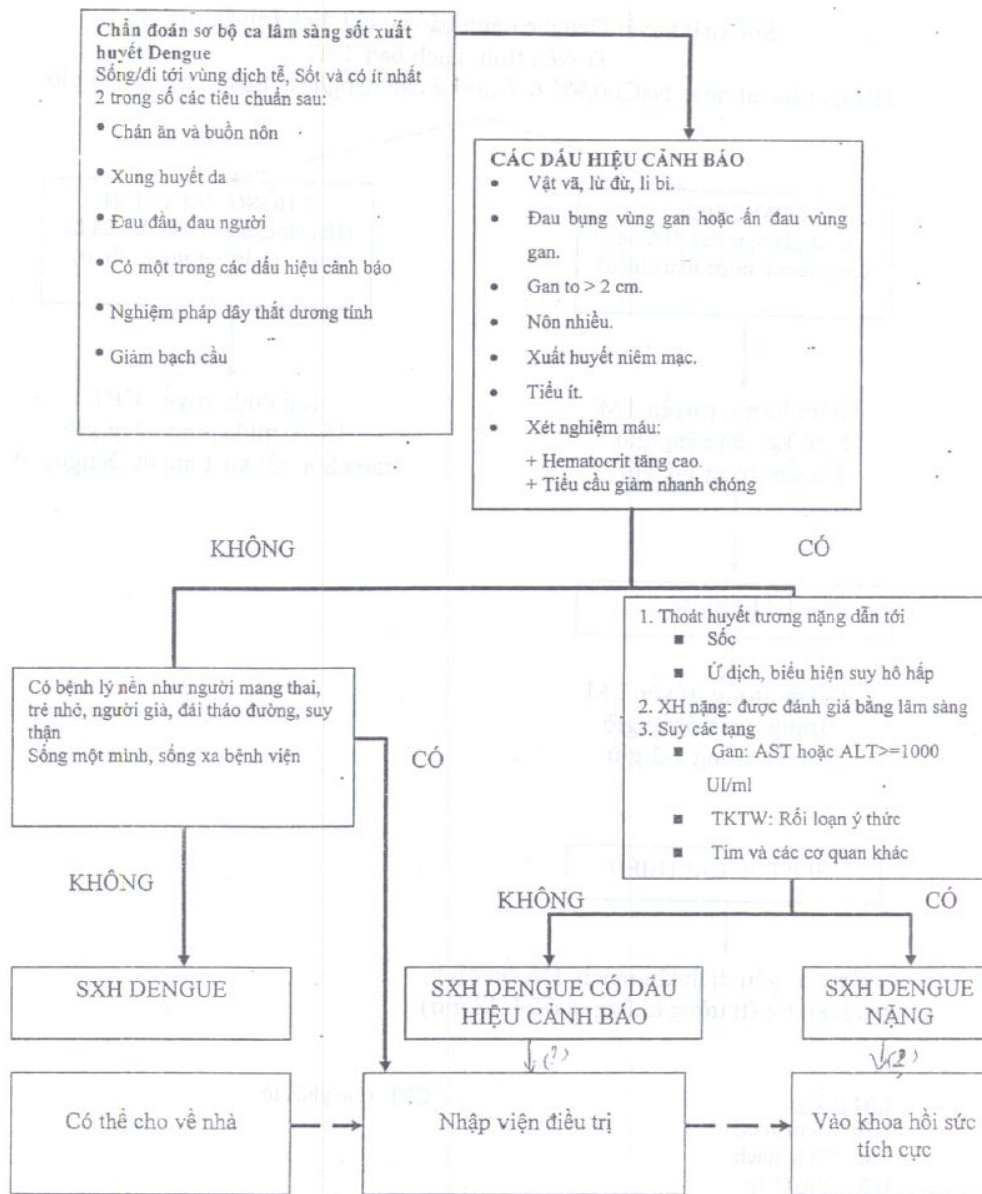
Chẩn đoán sơ bộ ca lâm sàng sốt xuất huyết Dengue
Sống/đi tới vùng dịch tễ, Sốt và có ít nhất 2 trong số các tiêu chuẩn sau:
• Chán ăn và buồn nôn
• Xung huyết da
• Đau đầu, đau người
• Có một trong các dấu hiệu cảnh báo
• Nghiệm pháp dây thắt dương tính
• Giảm bạch cầu

CÁC DẤU HIỆU CẢNH BÁO
• Vật vã, lừ đừ, li bì.
• Đau bụng vùng gan hoặc ấn đau vùng gan.
• Gan to > 2 cm.
• Nôn nhiều.
• Xuất huyết niêm mạc.
• Tiểu ít.
• Xét nghiệm máu:
+ Hematocrit tăng cao.
+ Tiểu cầu giảm nhanh chóng

KHÔNG

CÓ

1. Thoát huyết tương nặng dẫn tới
■ Sốc
■ Ứ dịch, biểu hiện suy hô hấp
2. XH nặng: được đánh giá bằng lâm sàng
3. Suy các tạng
■ Gan: AST hoặc ALT>=1000 UI/ml
■ TKTW: Rối loạn ý thức
■ Tim và các cơ quan khác

Có bệnh lý nền như người mang thai, trẻ nhỏ, người già, đái tháo đường, suy thận
Sống một mình, sống xa bệnh viện

CÓ

KHÔNG

KHÔNG

CÓ

SXH DENGUE

SXH DENGUE CÓ DẤU HIỆU CẢNH BÁO

SXH DENGUE NẶNG

(1)

(2)

Có thể cho về nhà

Nhập viện điều trị

Vào khoa hồi sức tích cực